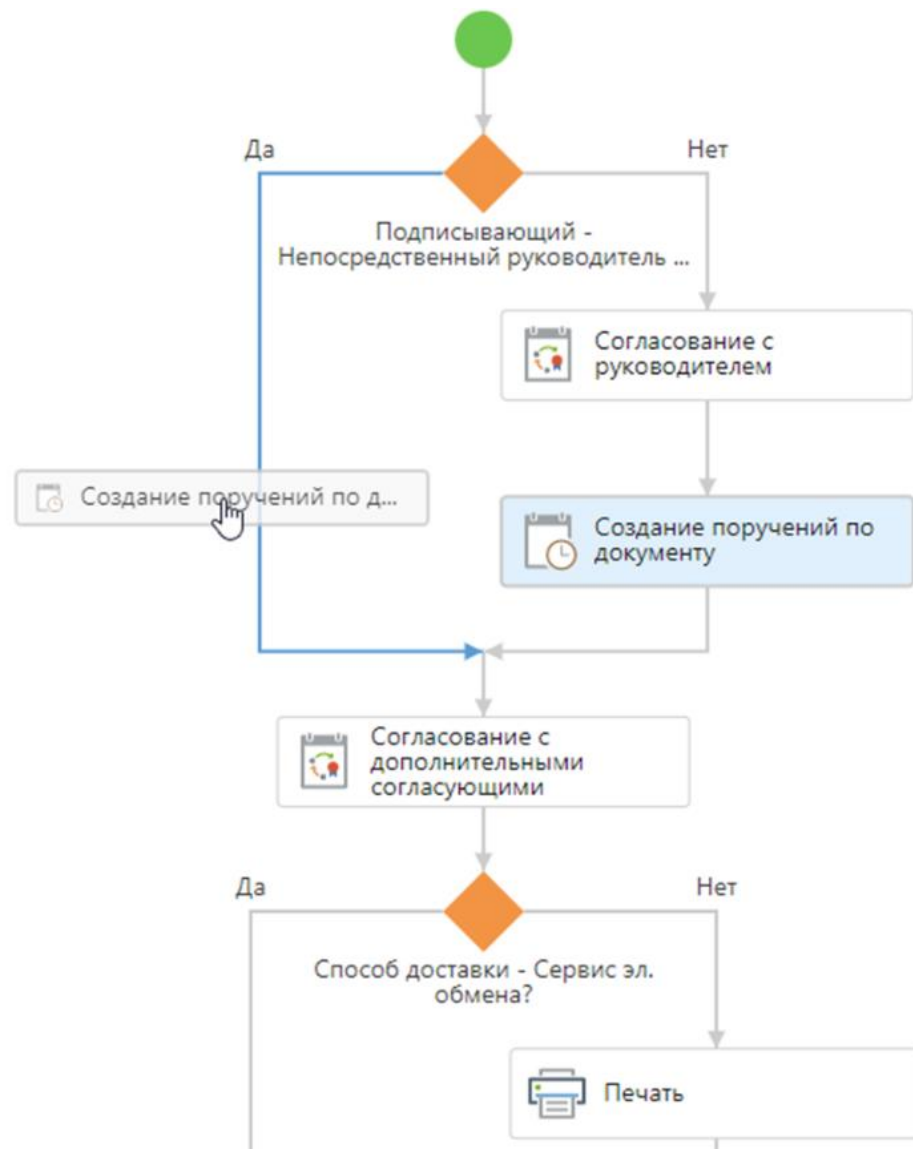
Да

Нет

Подписывающий - Непосредственный руководитель ...

Согласование с руководителем

Создание поручений по д...

Создание поручений по документу

Согласование с дополнительными согласующими

Да

Нет

Способ доставки - Сервис эл. обмена?

Печать